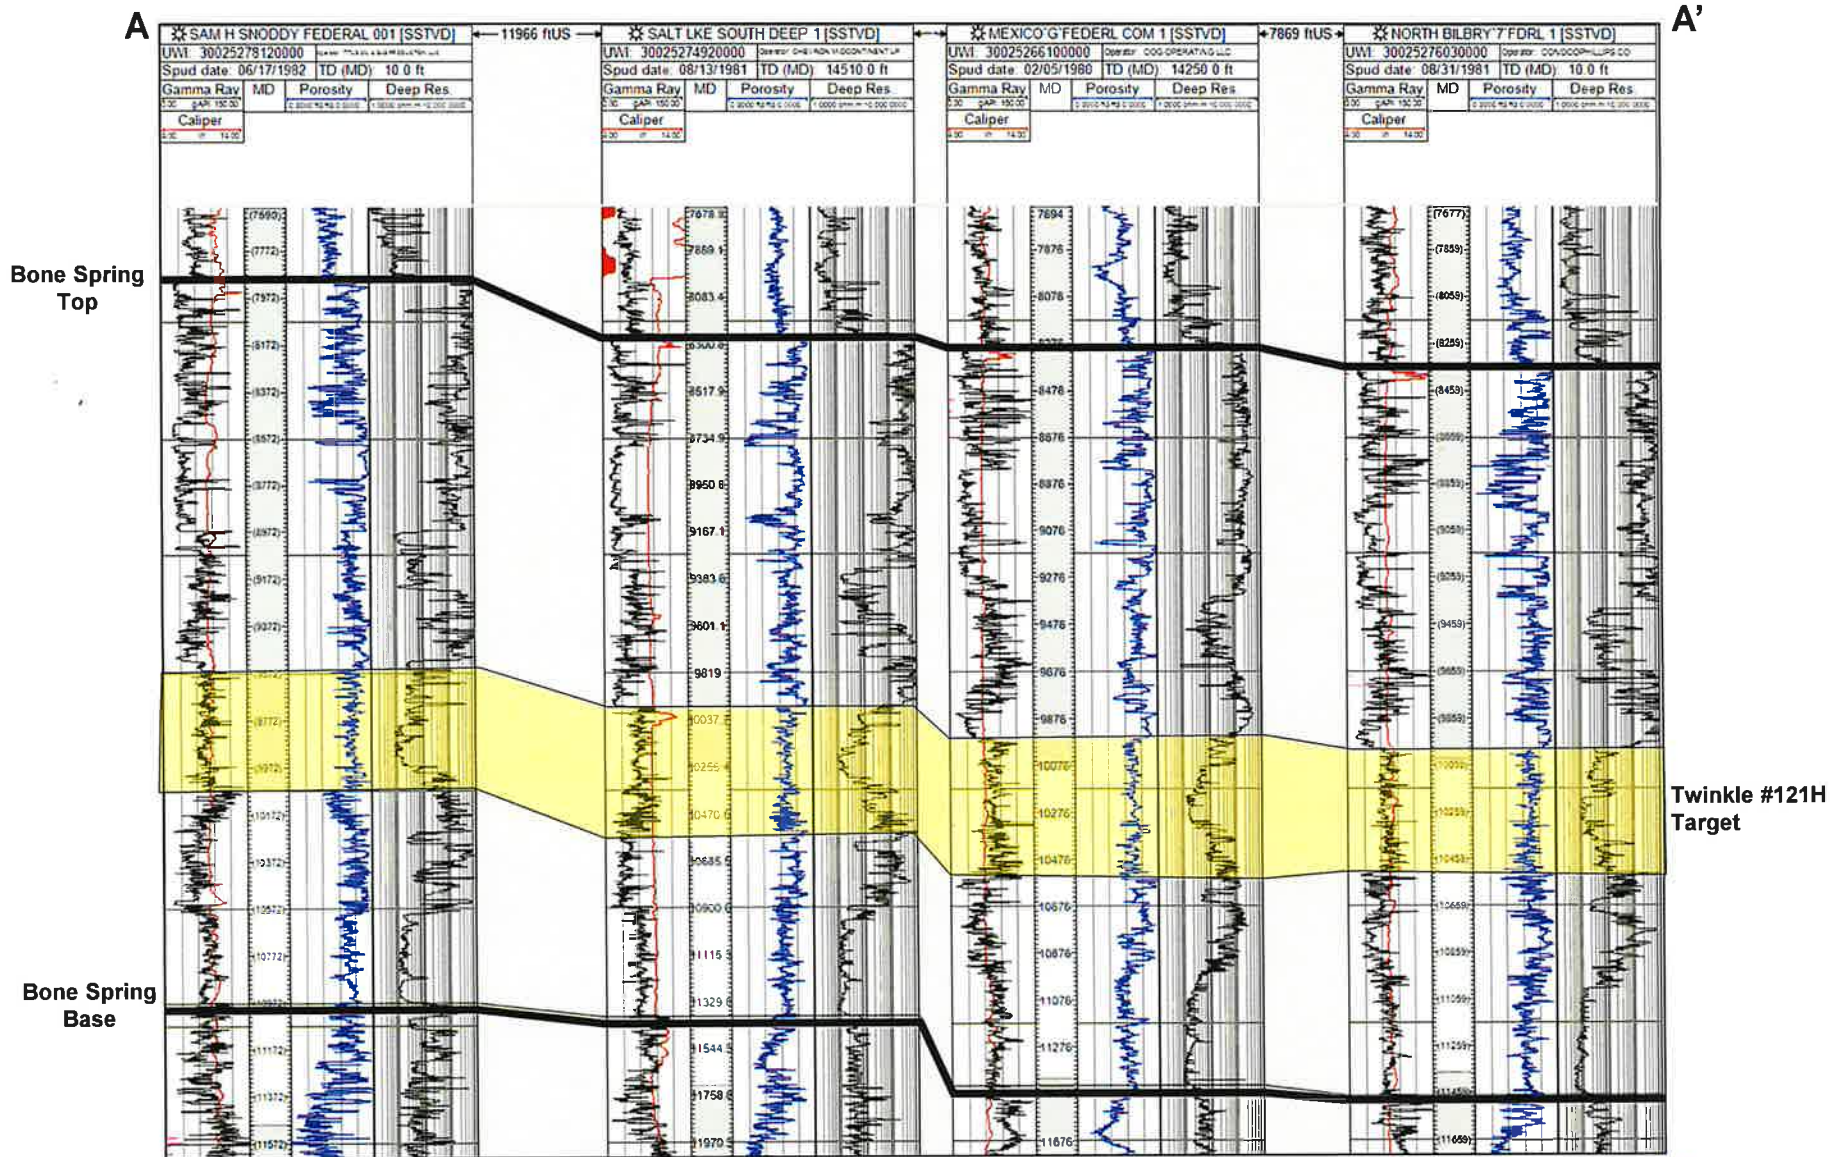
A

A'

SAM H SNODDY FEDERAL 001 [SSTVD]
UWI: 30025278120000
Spud date: 06/17/1982 TD (MD): 10 0 ft
Gamma Ray | MD | Porosity | Deep Res.
Caliper

11966 ftUS

SALT LKE SOUTH DEEP 1 [SSTVD]
UWI: 30025274920000
Spud date: 08/13/1981 TD (MD): 14510 0 ft
Gamma Ray | MD | Porosity | Deep Res.
Caliper

MEXICO'G'FEDERL COM 1 [SSTVD]
UWI: 30025266100000
Spud date: 02/05/1980 TD (MD): 14250 0 ft
Gamma Ray | MD | Porosity | Deep Res.
Caliper

7869 ftUS

NORTH BILBRY'7'FDRL 1 [SSTVD]
UWI: 30025276030000
Spud date: 08/31/1981 TD (MD): 10 0 ft
Gamma Ray | MD | Porosity | Deep Res.
Caliper

(7590)
(7772)
(7972)
(8172)
(8372)
(8572)
(8772)
(8972)
(9172)
(9372)
(9772)
(9972)
(10172)
(10372)
(10572)
(10772)
(11172)
(11372)
(11572)

7678.9
7889.1
8083.4
8300.6
8517.9
8734.9
8950.6
9167.1
9383.6
9601.1
9819
10037.5
10255.4
10470.6
10685.5
10900.6
11115.3
11329.6
11544.5
11758.6
11970.5

7694
7876
8076
8276
8476
8676
8876
9076
9276
9476
9676
9876
10076
10276
10476
10676
10876
11076
11276
11676

(7677)
(7859)
(8059)
(8259)
(8459)
(8659)
(8859)
(9059)
(9259)
(9459)
(9659)
(9859)
(10059)
(10259)
(10459)
(10659)
(10859)
(11059)
(11259)
(11459)
(11659)

Bone Spring Top

Bone Spring Base

Twinkle #121H Target